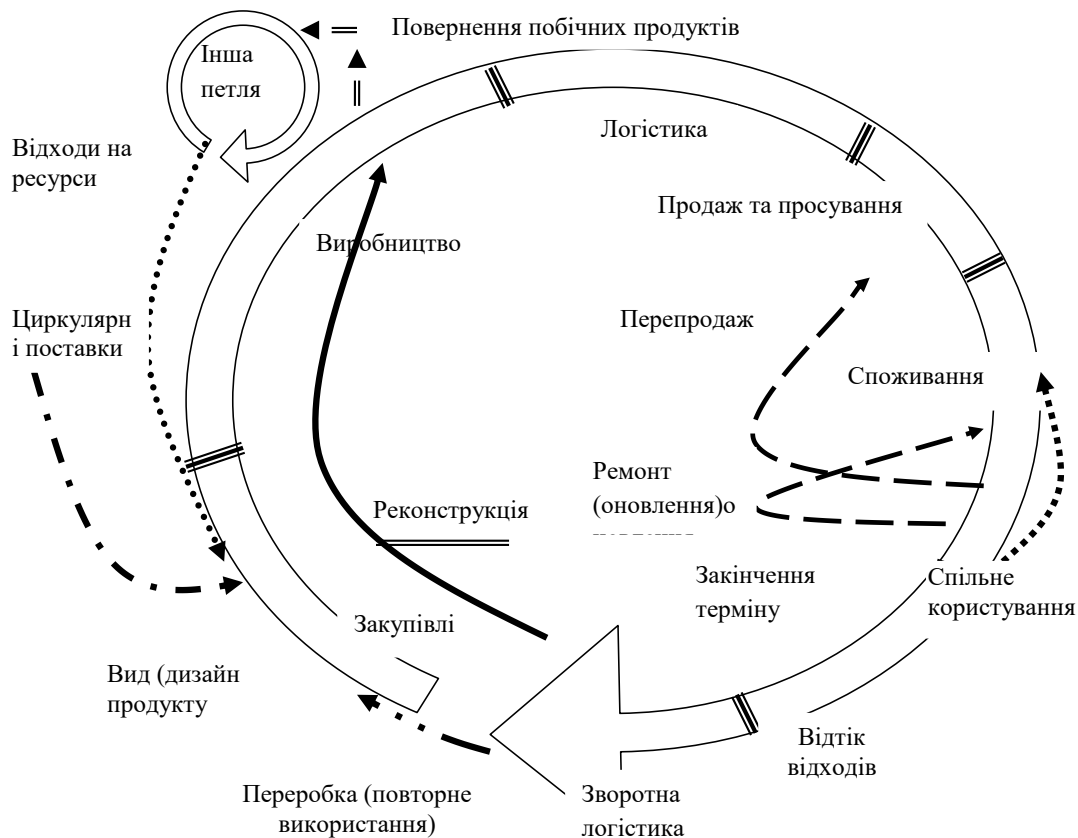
Повернення побічних продуктів

Інша петля

Відходи на ресурси

Логістика

Продаж та просування

Виробництво

Циркулярні поставки

Перепродаж

Споживання

Ремонт (оновлення)о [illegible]

Реконструкція

Закінчення терміну

Спільне користування

Закупівлі

Вид (дизайн продукту

Відтік відходів

Переробка (повторне використання)

Зворотна логістика